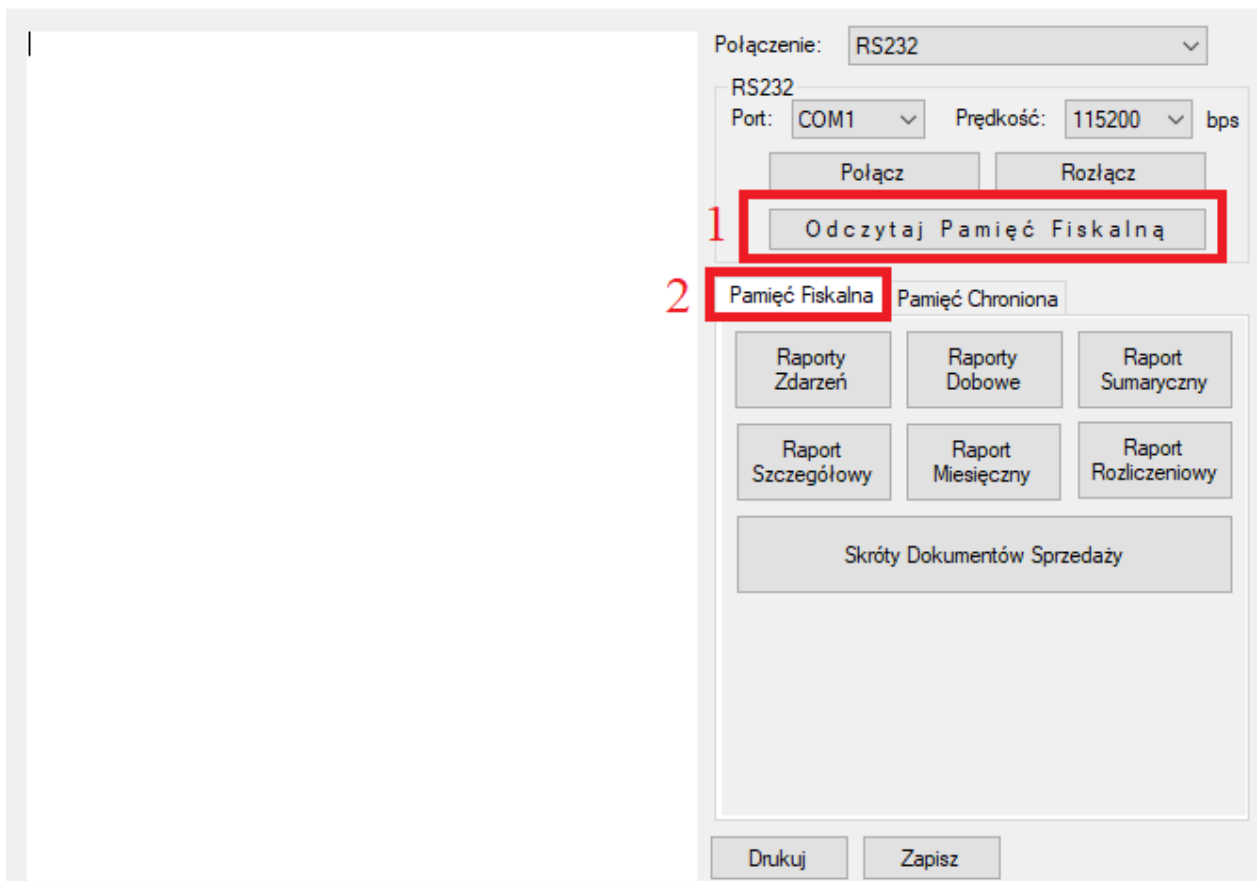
Połączenie: RS232

RS232
Port: COM1 Prędkość: 115200 bps

Połącz Rozłącz

1 Odczytaj Pamięć Fiskalną

2 Pamięć Fiskalna Pamięć Chroniona

Raporty Zdarzeń
Raporty Dobowe
Raport Sumaryczny
Raport Szczegółowy
Raport Miesięczny
Raport Rozliczeniowy
Skróty Dokumentów Sprzedaży

Drukuj Zapisz